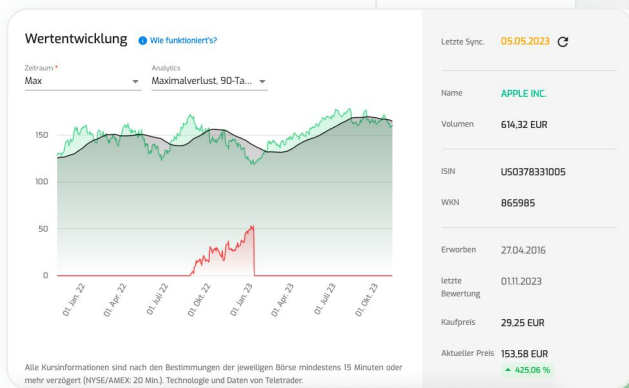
Wertentwicklung Wie funktioniert's?

Zeitraum *
Max

Analytics
Maximalverlust, 90-Ta...

150
100
50
0

01. Jan. 22
01. Apr. 22
01. Juli 22
01. Okt. 22
01. Jan. 23
01. Apr. 23
01. Juli 23
01. Okt. 23

Alle Kursinformationen sind nach den Bestimmungen der jeweiligen Börse mindestens 15 Minuten oder mehr verzögert (NYSE/AMEX: 20 Min.). Technologie und Daten von Teletrader.

Letzte Sync. 05.05.2023

Name APPLE INC.

Volumen 614,32 EUR

ISIN US0378331005

WKN 865985

Erworben 27.04.2016

letzte Bewertung 01.11.2023

Kaufpreis 29,25 EUR

Aktueller Preis 153,58 EUR
425,06 %